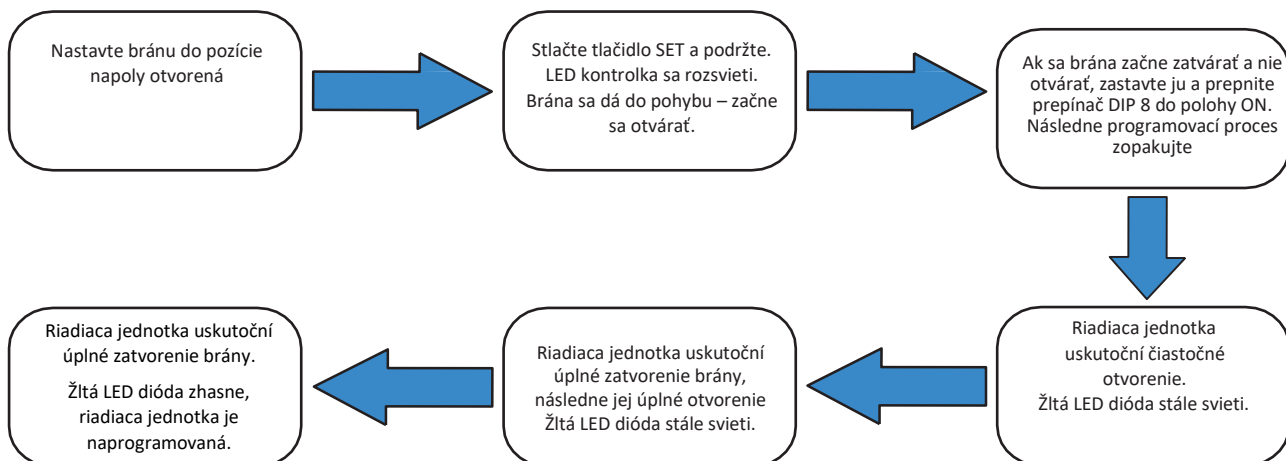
Nastavte bránu do pozície napoly otvorená

Stlačte tlačidlo SET a podržte. LED kontrolka sa rozsvieti. Brána sa dá do pohybu – začne sa otvárať.

Ak sa brána začne zatvárať a nie otvárať, zastavte ju a prepnite prepínač DIP 8 do polohy ON. Následne programovací proces zopakujte

Riadiaca jednotka uskutoční čiastočné otvorenie.
Žltá LED dióda stále svieti.

Riadiaca jednotka uskutoční úplné zatvorenie brány, následne jej úplné otvorenie Žltá LED dióda stále svieti.

Riadiaca jednotka uskutoční úplné zatvorenie brány.

Žltá LED dióda zhasne, riadiaca jednotka je naprogramovaná.